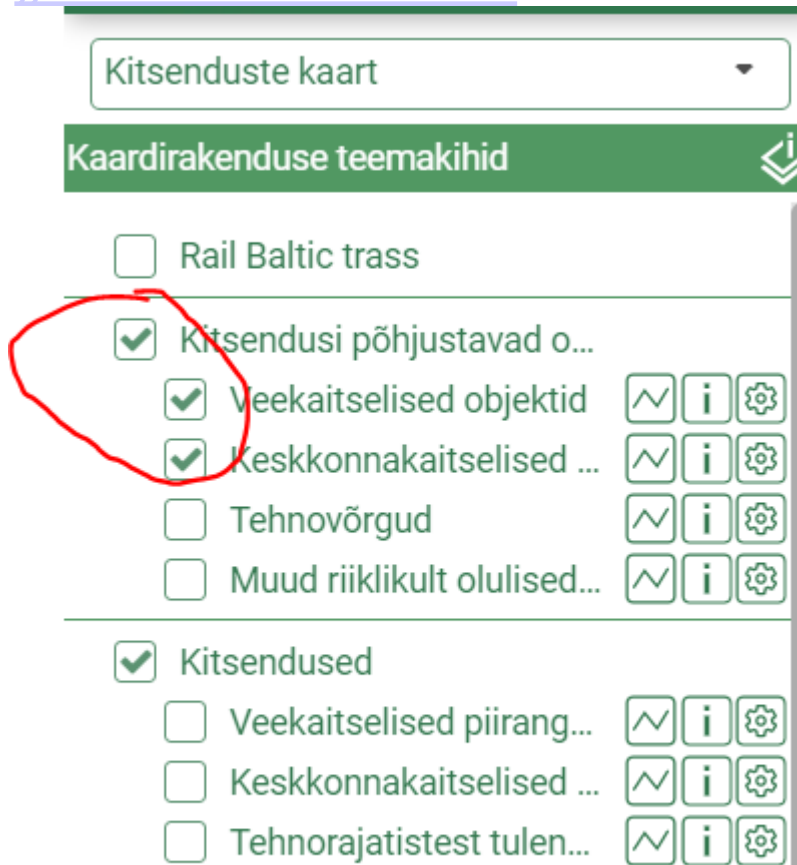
Kitsenduste kaart

Kaardirakenduse teemakihid

Rail Baltic trass

Kitsendusi põhjustavad o...

Veekaitselised objektid

i

Keskkonnakaitselised ...

i

Tehnovõrgud

i

Muud riiklikult olulised...

i

Kitsendused

Veekaitselised piirang...

i

Keskkonnakaitselised ...

i

Tehnorajatistest tulen...

i